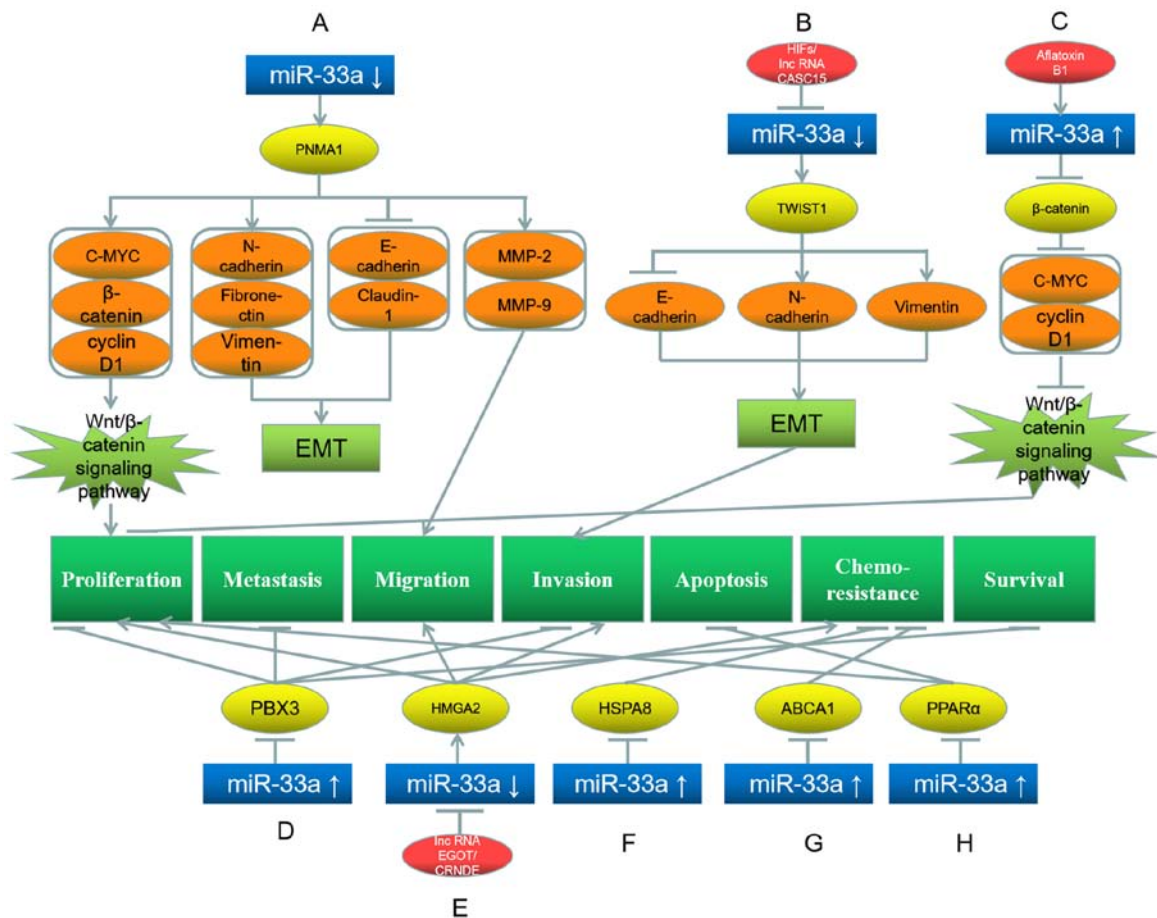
A

miR-33a ↓

PNMA1

C-MYC
β-catenin
cyclin D1

N-cadherin
Fibronectin
Vimentin

E-cadherin
Claudin-1

MMP-2
MMP-9

Wnt/β-catenin signaling pathway

EMT

B

HIFs/ lnc RNA CASC15

miR-33a ↓

TWIST1

E-cadherin

N-cadherin

Vimentin

EMT

C

Aflatoxin B1

miR-33a ↑

β-catenin

C-MYC
cyclin D1

Wnt/β-catenin signaling pathway

| Proliferation | Metastasis | Migration | Invasion | Apoptosis | Chemo-resistance | Survival |
|---|---|---|---|---|---|---|

PBX3

HMGA2

HSPA8

ABCA1

PPARα

miR-33a ↑

miR-33a ↓

miR-33a ↑

miR-33a ↑

miR-33a ↑

D

lnc RNA EGOT/ CRNDE

E

F

G

H